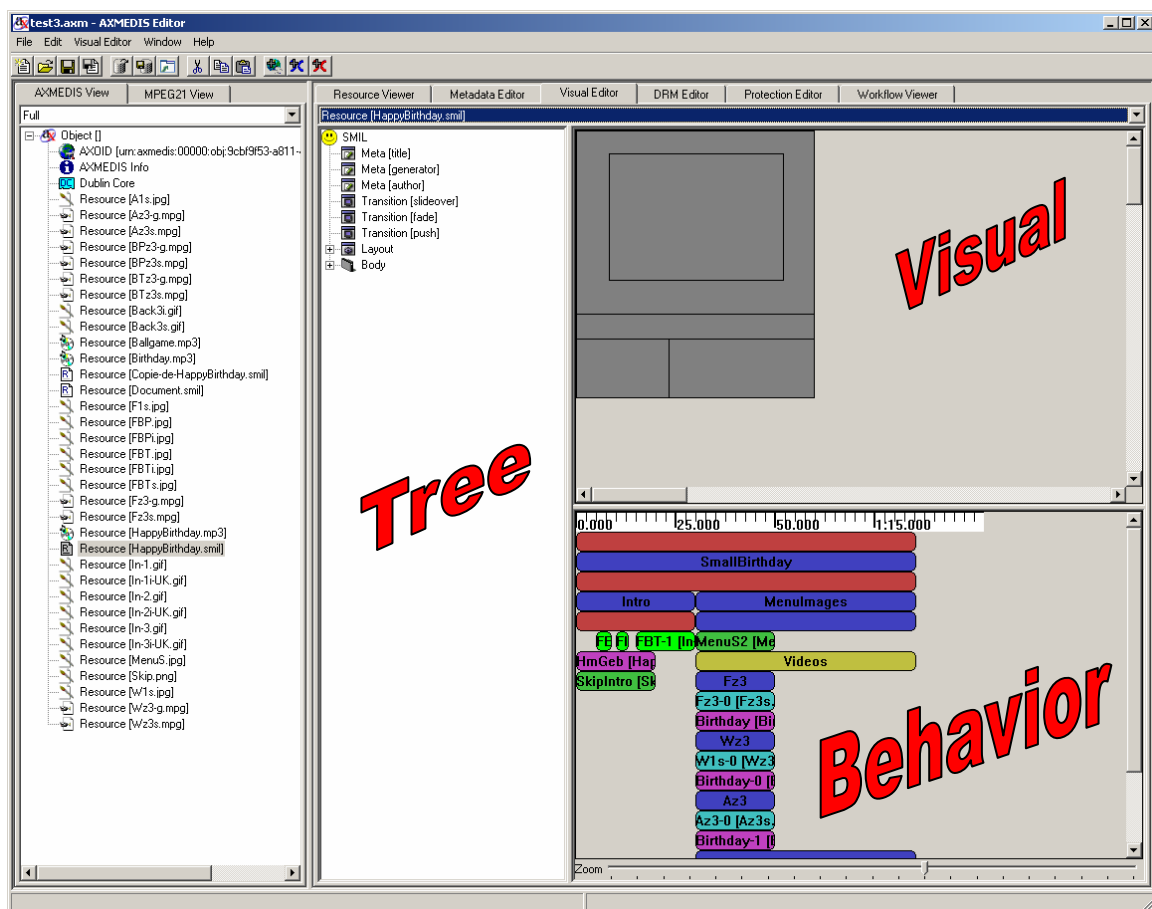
test3.axm - AXMEDIS Editor

File Edit Visual Editor Window Help

AXMEDIS View | MPEG21 View

Full

Object []
AXOID [urn:axmedis:00000:obj:9cbf9f53-a811-
AXMEDIS Info
Dublin Core
Resource [A1s.jpg]
Resource [Az3-g.mpg]
Resource [Az3s.mpg]
Resource [BPz3-g.mpg]
Resource [BPz3s.mpg]
Resource [BTz3-g.mpg]
Resource [BTz3s.mpg]
Resource [Back3i.gif]
Resource [Back3s.gif]
Resource [Ballgame.mp3]
Resource [Birthday.mp3]
Resource [Copie-de-HappyBirthday.smil]
Resource [Document.smil]
Resource [F1s.jpg]
Resource [FBP.jpg]
Resource [FBPi.jpg]
Resource [FBT.jpg]
Resource [FBTi.jpg]
Resource [FBTs.jpg]
Resource [Fz3-g.mpg]
Resource [Fz3s.mpg]
Resource [HappyBirthday.mp3]
Resource [HappyBirthday.smil]
Resource [In-1.gif]
Resource [In-1i-UK.gif]
Resource [In-2.gif]
Resource [In-2i-UK.gif]
Resource [In-3.gif]
Resource [In-3i-UK.gif]
Resource [MenuS.jpg]
Resource [Skip.png]
Resource [W1s.jpg]
Resource [Wz3-g.mpg]
Resource [Wz3s.mpg]

Resource Viewer | Metadata Editor | Visual Editor | DRM Editor | Protection Editor | Workflow Viewer

Resource [HappyBirthday.smil]

SMIL
Meta [title]
Meta [generator]
Meta [author]
Transition [slideover]
Transition [fade]
Transition [push]
Layout
Body

Tree

Visual

0.000 25.000 50.000 1:15.000

SmallBirthday
Intro
MenuImages
FE FI FBT-1 [In MenuS2 [Me
HmGeb [Hap
Videos
SkipIntro [Sk
Fz3
Fz3-0 [Fz3s.
Birthday [Bi
Wz3
W1s-0 [Wz3
Birthday-0 [
Az3
Az3-0 [Az3s.
Birthday-1 [

Behavior

Zoom